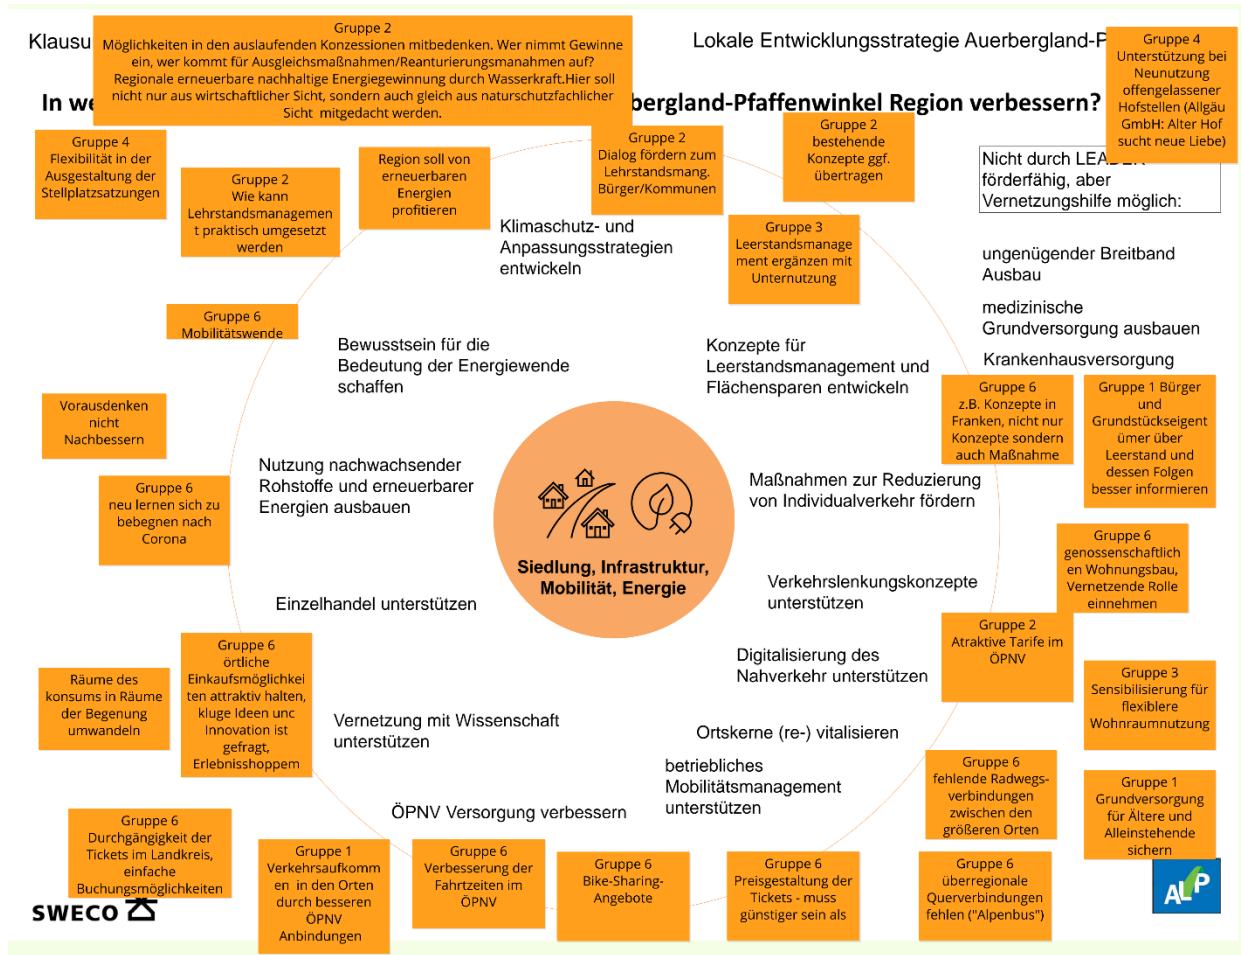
Klausu

Gruppe 2
Möglichkeiten in den auslaufenden Konzessionen mitbedenken. Wer nimmt Gewinne ein, wer kommt für Ausgleichsmaßnahmen/Reanturierungsmanahmen auf? Regionale erneuerbare nachhaltige Energiegewinnung durch Wasserkraft.Hier soll nicht nur aus wirtschaftlicher Sicht, sondern auch gleich aus naturschutzfachlicher Sicht mitgedacht werden.

Lokale Entwicklungsstrategie Auerbergland-P

Gruppe 4
Unterstützung bei Neunutzung offengelassener Hofstellen (Allgäu GmbH: Alter Hof sucht neue Liebe)

In we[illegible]bergland-Pfaffenwinkel Region verbessern?

Gruppe 4
Flexibilität in der Ausgestaltung der Stellplatzsatzungen

Gruppe 2
Wie kann Lehrstandsmanagement praktisch umgesetzt werden

Region soll von erneuerbaren Energien profitieren

Gruppe 2
Dialog fördern zum Lehrstandsmang. Bürger/Kommunen

Gruppe 2
bestehende Konzepte ggf. übertragen

Nicht durch LEA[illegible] förderfähig, aber Vernetzungshilfe möglich:

Klimaschutz- und Anpassungsstrategien entwickeln

Gruppe 3
Leerstandsmanagement ergänzen mit Unternutzung

ungenügender Breitband Ausbau

medizinische Grundversorgung ausbauen

Krankenhausversorgung

Gruppe 6
Mobilitätswende

Bewusstsein für die Bedeutung der Energiewende schaffen

Konzepte für Leerstandsmanagement und Flächensparen entwickeln

Gruppe 6
z.B. Konzepte in Franken, nicht nur Konzepte sondern auch Maßnahme

Gruppe 1 Bürger und Grundstückseigentümer über Leerstand und dessen Folgen besser informieren

Vorausdenken nicht Nachbessern

Nutzung nachwachsender Rohstoffe und erneuerbarer Energien ausbauen

Gruppe 6
neu lernen sich zu bebegnen nach Corona

Siedlung, Infrastruktur, Mobilität, Energie

Maßnahmen zur Reduzierung von Individualverkehr fördern

Gruppe 6
genossenschaftlichen Wohnungsbau, Vernetzende Rolle einnehmen

Einzelhandel unterstützen

Verkehrslenkungskonzepte unterstützen

Gruppe 2
Atraktive Tarife im ÖPNV

Räume des konsums in Räume der Begenung umwandeln

Gruppe 6
örtliche Einkaufsmöglichkeiten attraktiv halten, kluge Ideen unc Innovation ist gefragt, Erlebnisshoppem

Digitalisierung des Nahverkehr unterstützen

Gruppe 3
Sensibilisierung für flexiblere Wohnraumnutzung

Vernetzung mit Wissenschaft unterstützen

Ortskerne (re-) vitalisieren

betriebliches Mobilitätsmanagement unterstützen

Gruppe 6
fehlende Radwegsverbindungen zwischen den größeren Orten

Gruppe 1
Grundversorgung für Ältere und Alleinstehende sichern

ÖPNV Versorgung verbessern

Gruppe 6
Durchgängigkeit der Tickets im Landkreis, einfache Buchungsmöglichkeiten

Gruppe 1
Verkehrsaufkommen in den Orten durch besseren ÖPNV Anbindungen

Gruppe 6
Verbesserung der Fahrtzeiten im ÖPNV

Gruppe 6
Bike-Sharing-Angebote

Gruppe 6
Preisgestaltung der Tickets - muss günstiger sein als

Gruppe 6
überregionale Querverbindungen fehlen ("Alpenbus")

SWECO

ALP